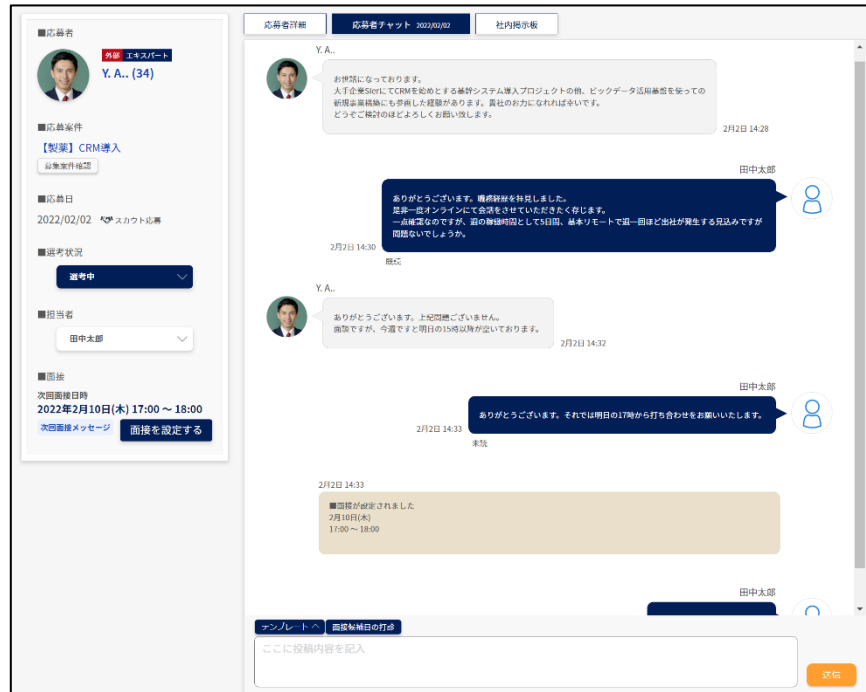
■応募者

外部 エキスパート
Y. A.. (34)

■応募案件
【製薬】CRM導入
募集案件確認

■応募日
2022/02/02 スカウト応募

■選考状況
選考中

■担当者
田中太郎

■面接
次回面接日時
2022年2月10日(木) 17:00 〜 18:00
次回面接メッセージ 面接を設定する

応募者詳細 応募者チャット 2022/02/02 社内掲示板

Y. A..
お世話になっております。
大手企業SlerにてCRMを始めとする基幹システム導入プロジェクトの他、ビックデータ活用基盤を使っての新規事業構築にも参画した経験があります。貴社のお力になれれば幸いです。
どうぞご検討のほどよろしくお願い致します。
2月2日 14:28

田中太郎
ありがとうございます。職務経歴を拝見しました。
是非一度オンラインにて会話をさせていただきたく存じます。
一点確認なのですが、週の稼働時間として5日間、基本リモートで週一回ほど出社が発生する見込みですが問題ないでしょうか。
2月2日 14:30
既読

Y. A..
ありがとうございます。上記問題ございません。
面談ですが、今週ですと明日の15時以降が空いております。
2月2日 14:32

田中太郎
ありがとうございます。それでは明日の17時から打ち合わせをお願いいたします。
2月2日 14:33
未読

2月2日 14:33
■面接が設定されました
2月10日(木)
17:00 〜 18:00

田中太郎

テンプレート へ 面接候補日の打診
ここに投稿内容を記入
送信